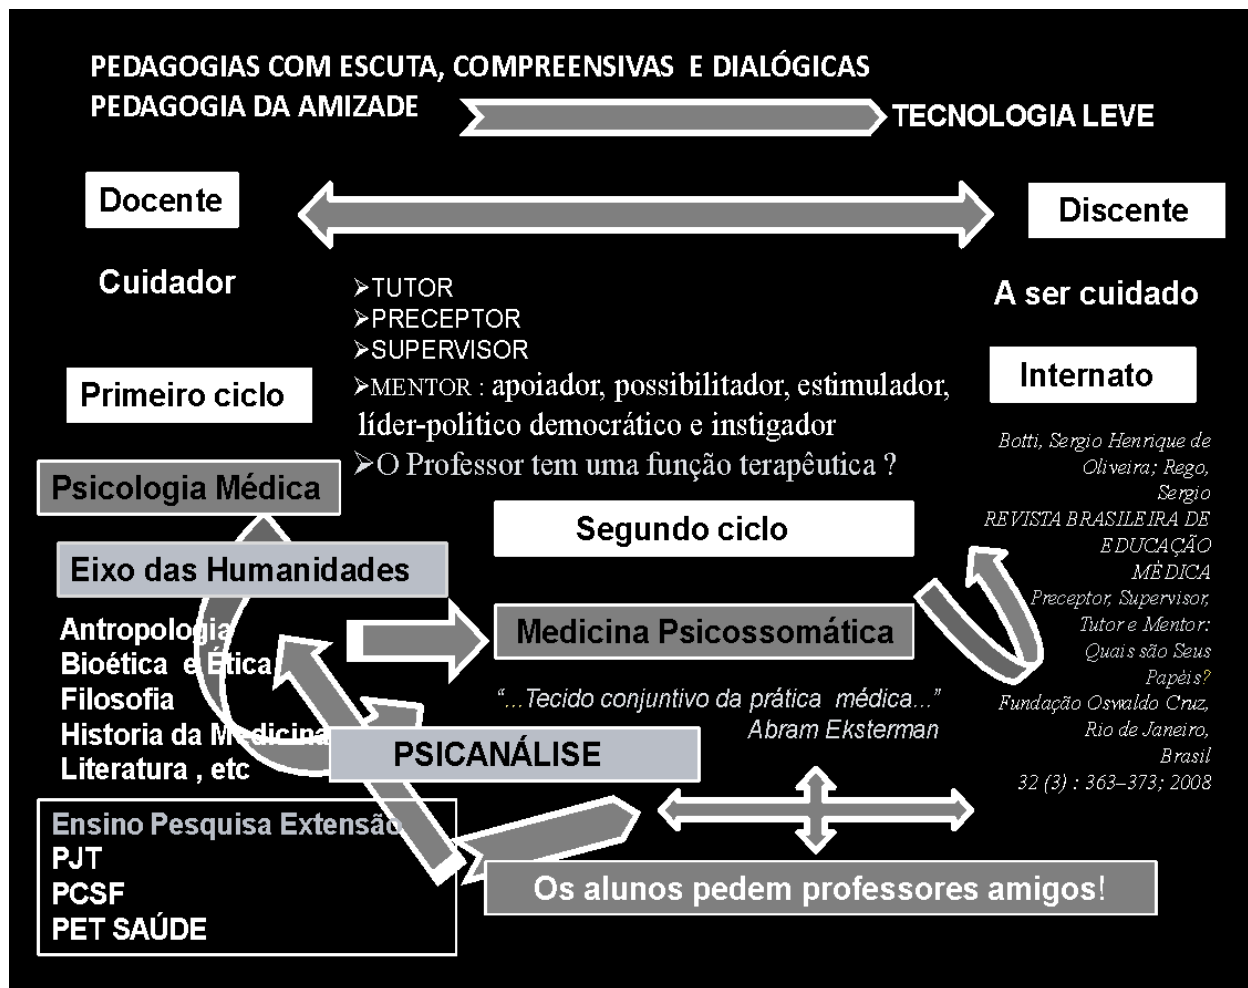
PEDAGOGIAS COM ESCUTA, COMPREENSIVAS E DIALÓGICAS
PEDAGOGIA DA AMIZADE

TECNOLOGIA LEVE

Docente

Discente

Cuidador

➢TUTOR
➢PRECEPTOR
➢SUPERVISOR
➢MENTOR : apoiador, possibilitador, estimulador, líder-politico democrático e instigador
➢O Professor tem uma função terapêutica ?

A ser cuidado

Internato

Primeiro ciclo

Botti, Sergio Henrique de Oliveira; Rego, Sergio
REVISTA BRASILEIRA DE EDUCAÇÃO MÉDICA
Preceptor, Supervisor, Tutor e Mentor: Quais são Seus Papéis?
Fundação Oswaldo Cruz, Rio de Janeiro, Brasil
32 (3) : 363–373; 2008

Psicologia Médica

Segundo ciclo

Eixo das Humanidades

Antropologia
Bioética e Ética
Filosofia
Historia da Medicina
Literatura , etc

Medicina Psicossomática

"...Tecido conjuntivo da prática médica..."
Abram Eksterman

PSICANÁLISE

Ensino Pesquisa Extensão
PJT
PCSF
PET SAÚDE

Os alunos pedem professores amigos!